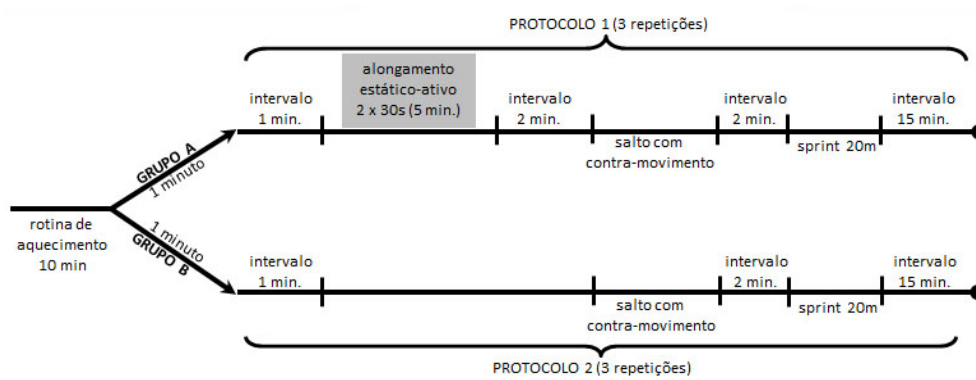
PROTOCOLO 1 (3 repetições)

rotina de aquecimento 10 min

GRUPO A
1 minuto

intervalo 1 min.

alongamento estático-ativo 2 x 30s (5 min.)

intervalo 2 min.

salto com contra-movimento

intervalo 2 min.

sprint 20m

intervalo 15 min.

1 minuto
GRUPO B

intervalo 1 min.

salto com contra-movimento

intervalo 2 min.

sprint 20m

intervalo 15 min.

PROTOCOLO 2 (3 repetições)